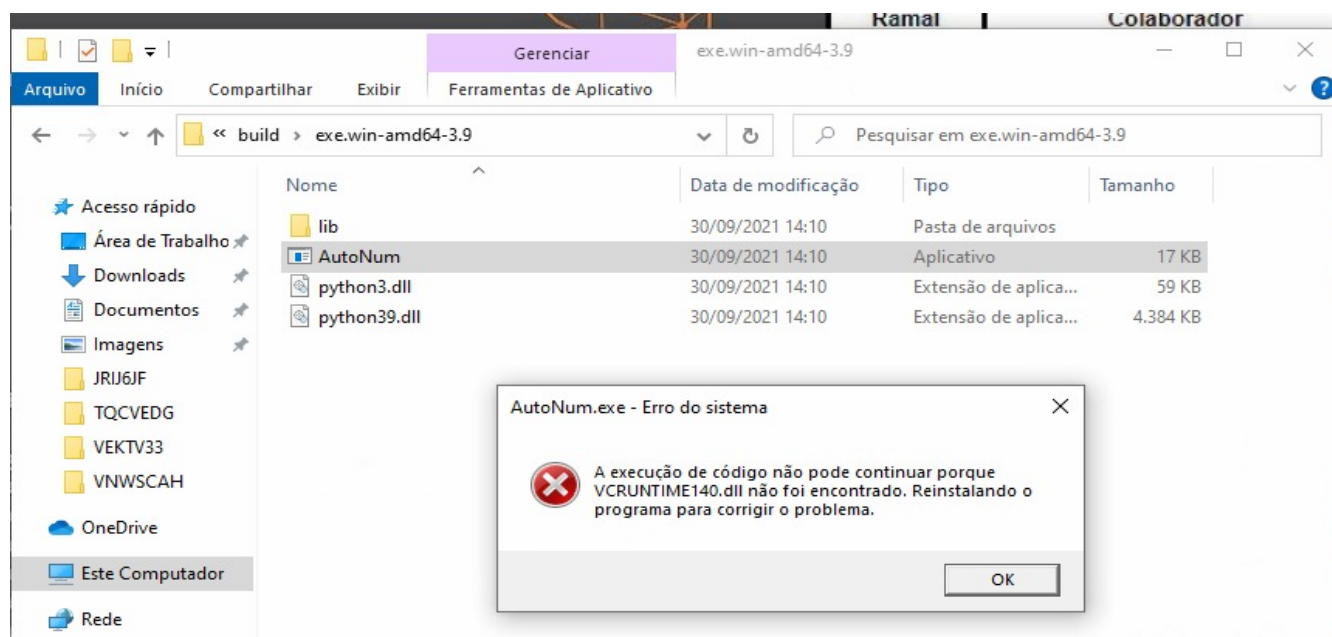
Ramal Colaborador

Gerenciar exe.win-amd64-3.9

Arquivo Início Compartilhar Exibir Ferramentas de Aplicativo

« build › exe.win-amd64-3.9

Pesquisar em exe.win-amd64-3.9

Acesso rápido
Área de Trabalho
Downloads
Documentos
Imagens
JRIJ6JF
TQCVEDG
VEKTV33
VNWSCAH
OneDrive
Este Computador
Rede

| Nome | Data de modificação | Tipo | Tamanho |
|---|---|---|---|
| lib | 30/09/2021 14:10 | Pasta de arquivos | |
| AutoNum | 30/09/2021 14:10 | Aplicativo | 17 KB |
| python3.dll | 30/09/2021 14:10 | Extensão de aplica... | 59 KB |
| python39.dll | 30/09/2021 14:10 | Extensão de aplica... | 4.384 KB |

AutoNum.exe - Erro do sistema

A execução de código não pode continuar porque VCRUNTIME140.dll não foi encontrado. Reinstalando o programa para corrigir o problema.

OK